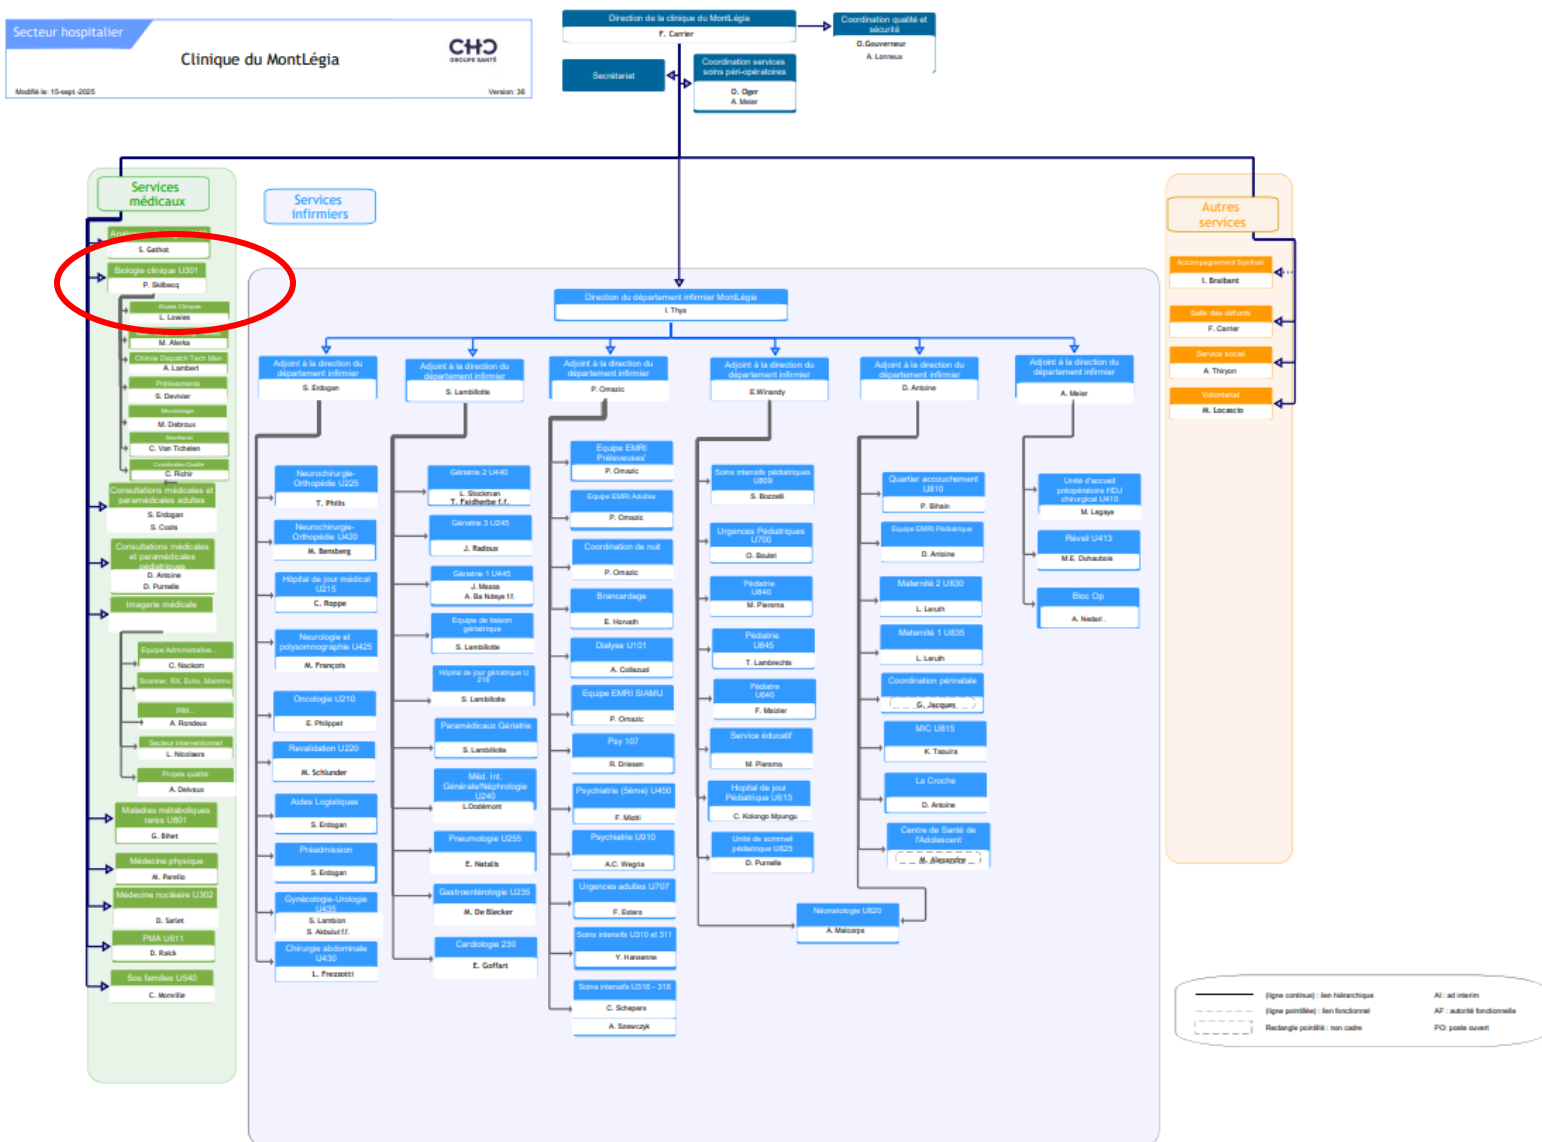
Secteur hospitalier

Clinique du MontLégia

CHC GROUPE SANTÉ

Modifié le: 15-sept-2025

Version: 36

Direction de la clinique du MontLégia
F. Carrier

Coordination qualité et sécurité
D.Gouverneur
A. Lonneux

Secrétariat

Coordination services soins péri-opératoires
D. Oger
A. Meier

Services médicaux

Services infirmiers

Autres services

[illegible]
S. Gathot

Biologie clinique U301
P. Skibecq

Etudes Cliniques
L. Lowies

M. Alerks

Chimie Dispatch Tech Man
A. Lambert

Prélèvements
S. Devivier

Microbiologie
M. Debroux

Secrétariat
C. Van Tichelen

Coordination Qualité
C. Richir

Consultations médicales et paramédicales adultes
S. Erdogan
S. Cools

Consultations médicales et paramédicales pédiatriques
D. Antoine
D. Purnelle

Imagerie médicale

Equipe Administrative
C. Nackom

Scanner, RX, Echo, Mammo

IRM
A. Rondeux

Secteur interventionnel
L. Nicolaers

Projets qualité
A. Delvaux

Maladies métaboliques rares U801
G. Bihet

Médecine physique
M. Parello

Médecine nucléaire U302
D. Sarlet

PMA U611
D. Raick

Sos familles U540
C. Monville

Direction du département infirmier MontLégia
I. Thys

Adjoint à la direction du département infirmier
S. Erdogan

Adjoint à la direction du département infirmier
S. Lambillotte

Adjoint à la direction du département infirmier
P. Omazic

Adjoint à la direction du département infirmier
E.Wirandy

Adjoint à la direction du département infirmier
D. Antoine

Adjoint à la direction du département infirmier
A. Meier

Neurochirurgie-Orthopédie U225
T. Philis

Neurochirurgie-Orthopédie U420
M. Bemberg

Hôpital de jour médical U215
C. Roppe

Neurologie et polysomnographie U425
M. François

Oncologie U210
E. Philippet

Revalidation U220
M. Schlunder

Aides Logistiques
S. Erdogan

Préadmission
S. Erdogan

Gynécologie-Urologie U435
S. Lambion
S. Akbulut f.f.

Chirurgie abdominale U430
L. Frezzotti

Gériatrie 2 U440
L. Stockman
T. Faidherbe f.f.

Gériatrie 3 U245
J. Radoux

Gériatrie 1 U445
J. Massa
A. Ba Ndeye f.f.

Equipe de liaison gériatrique
S. Lambillotte

Hôpital de jour gériatrique U 216
S. Lambillotte

Paramédicaux Gériatrie
S. Lambillotte

Méd. Int. Générale/Néphrologie U240
L.Dodémont

Pneumologie U255
E. Natalis

Gastroentérologie U235
M. De Blecker

Cardiologie 230
E. Goffart

Equipe EMRI Préleveuses
P. Omazic

Equipe EMRI Adultes
P. Omazic

Coordination de nuit
P. Omazic

Brancardage
E. Horvath

Dialyse U101
A. Collazuol

Equipe EMRI SIAMU
P. Omazic

Psy 107
R. Driesen

Psychiatrie (5ème) U450
F. Miatti

Psychiatrie U910
A.C. Wegria

Urgences adultes U707
F. Esters

Soins intensifs U310 et 311
Y. Hansenne

Soins intensifs U316 - 318
C. Schepers
A. Szewczyk

Soins intensifs pédiatriques U809
S. Bozzelli

Urgences Pédiatriques U700
O. Boulet

Pédiatrie U840
M. Piersma

Pédiatrie U845
T. Lambrechts

Pédiatrie U640
F. Maizier

Service éducatif
M. Piersma

Hopital de jour Pédiatrique U613
C. Kalongo Mpungu

Unité de sommeil pédiatrique U825
D. Purnelle

Néonatologie U820
A. Malcorps

Quartier accouchement U810
P. Bihain

Equipe EMRI Pédiatrique
D. Antoine

Maternité 2 U830
L. Laruth

Maternité 1 U835
L. Laruth

Coordination périnatale
G. Jacques

MIC U815
K. Tasuira

La Croche
D. Antoine

Centre de Santé de l'Adolescent
M. Alexandre

Unité d'accueil préopératoire HDJ chirurgical U410
M. Legaye

Réveil U413
M.E. Duhaubois

Bloc Op
A. Nederi

Accompagnement Spirituel
L. Brabant

Salle des défunts
F. Carrier

Service social
A. Thiryon

Volontariat
M. Locascio

(ligne continue) : lien hiérarchique
(ligne pointillée) : lien fonctionnel
Rectangle pointillé : non cadre

AI : ad interim
AF : autorité fonctionnelle
PO: poste ouvert